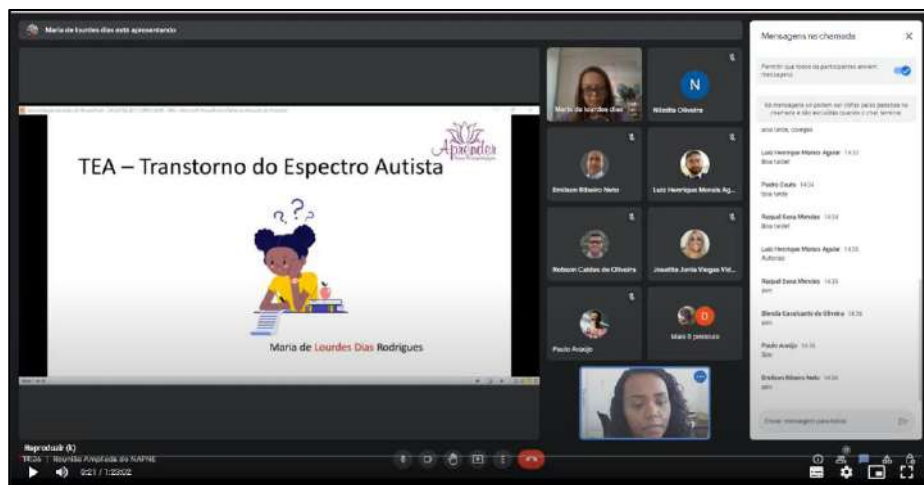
Maria de Lourdes Dias está apresentando

TEA – Transtorno do Espectro Autista

Aprender

Maria de Lourdes Dias Rodrigues

Maria de Lourdes Dias

N

Nilzelia Oliveira

Emilson Ribeiro Neto

Luiz Henrique Morais Ag...

Robson Caldas de Oliveira

Josette Joria Viegas Vid...

Paulo Araújo

D

Mais 8 pessoas

Mensagens na chamada

Permitir que todos os participantes enviem mensagens

As mensagens só podem ser vistas pelas pessoas na chamada e são excluídas quando a chamada termina.

boa tarde, colegas

Luiz Henrique Morais Aguiar 14:33
Boa tarde!

Paulo Couto 14:34
Boa tarde

Raquel Sena Mendes 14:34
Boa tarde!

Luiz Henrique Morais Aguiar 14:35
Autorizo

Raquel Sena Mendes 14:35
sim

Blenda Cavalcante de Oliveira 14:36
sim

Paulo Araújo 14:36
Sim

Emilson Ribeiro Neto 14:36
sim

Enviar mensagem para todos

Reproduzir (k)

TEDs | Reunião Ampliada do NAPNE

0:21 / 1:23:02